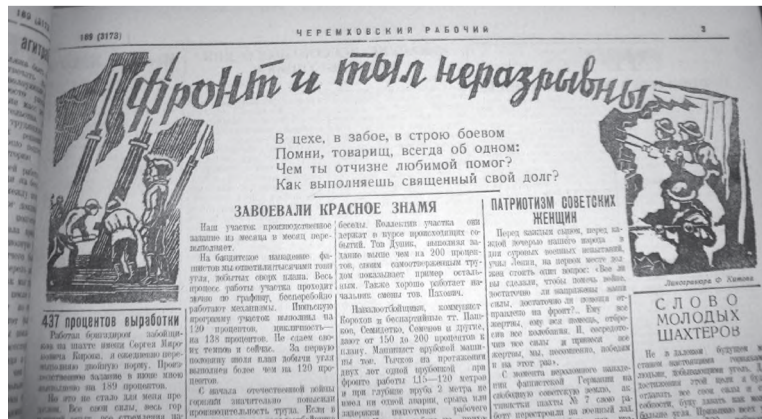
169 (3173) ЧЕРЕМХОВСКИЙ РАБОЧИЙ 3

агит

Фронт и тыл неразрывны

В цехе, в забое, в строю боевом
Помни, товарищ, всегда об одном:
Чем ты отчизне любимой помог?
Как выполняешь священный свой долг?

ЗАВОЕВАЛИ КРАСНОЕ ЗНАМЯ

Наш участок производственное задание из месяца в месяц перевыполняет.

На бацунтное наполнение фактически мы отгрузили тысячами тонн угля, добытых сверх плана. Весь процесс работы участка проходит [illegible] по графику, бесперебойно работают механизмы. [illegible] программу участок выполнил на 120 процентов, цикличность — на 138 процентов. Не сдаем своих темпов и сейчас. За первую половину июля план добычи угля выполнен более чем на 120 процентов.

С начала отечественной войны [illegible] значительно повысили производительность труда. Если в

беседы. Коллектив участка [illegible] держит в курсе происходящих событий. Тов Дукин, записанная заданию более чем на 200 процентов, своим самоотверженным трудом показывает пример остальным. Также хорошо работает начальник смены тов. Пахомич.

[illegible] коммунист Королев и беспартийные тт. Павлов, Семидетко, Семенов и другие, дают от 150 до 200 процентов к плану. Машинист врубовой машины тов. Тычков на протяжении двух лет одной врубовкой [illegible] фронта работы 115—120 метров и при глубине вруба 2 метра не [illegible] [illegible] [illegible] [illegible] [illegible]

ПАТРИОТИЗМ СОВЕТСКИХ ЖЕНЩИН

Перед каждым сыном, перед каждой дочерью нашего народа в дни суровых военных испытаний, как Ленин, на первом месте должна стоять один вопрос: «Все ли ты сделала, чтобы помочь войне, достаточно ли направлены силы, достаточно ли свои силы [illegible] правильно на фронт?». Ему все жертвы, ему все помощь, отречение все необходимо. И, сосредоточив все силы и приведя все жертвы, мы, несомненно, победим и на этот раз».

С момента вероломного нападения фашистской Германии на свободную советскую землю, патриотки шахты № 7 свою работу перестроили на военный лад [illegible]

Линогравюра О. Хижова

437 процентов выработки

Работая бригадиром забойщиков на шахте имени Сергея Мироновича Кирова, я ежедневно перевыполняю дневную норму. Производственное задание в июне мною выполнено на 189 процентов.

Но это не стало для меня пределом. Все свои силы, весь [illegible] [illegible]

СЛОВО МОЛОДЫХ ШАХТЕРОВ

Не в далекой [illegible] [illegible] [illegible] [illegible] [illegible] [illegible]